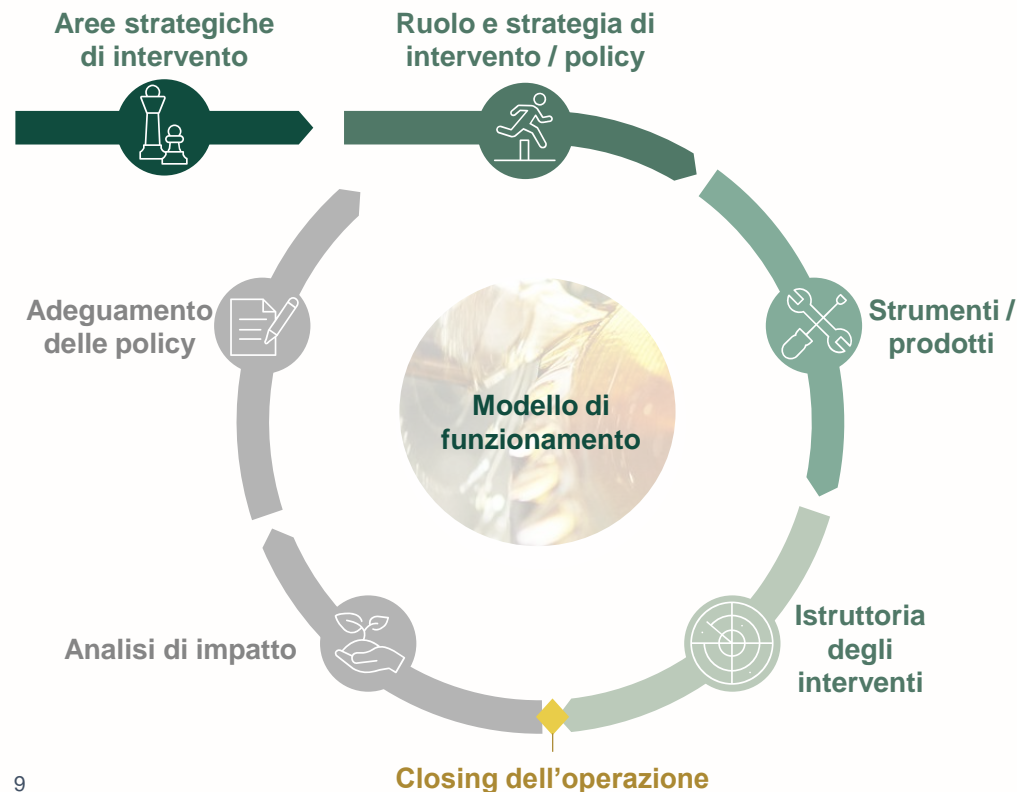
Aree strategiche di intervento

Ruolo e strategia di intervento / policy

Strumenti / prodotti

Istruttoria degli interventi

Closing dell’operazione

Analisi di impatto

Adeguamento delle policy

Modello di funzionamento

9